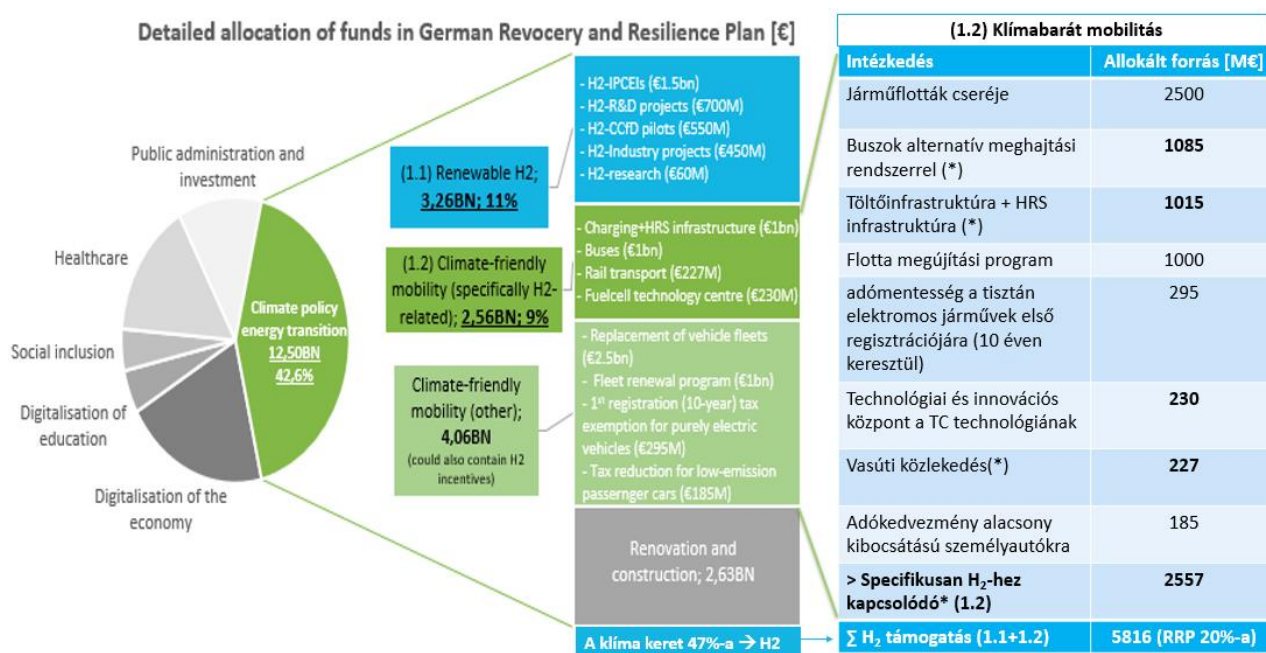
Detailed allocation of funds in German Revocery and Resilience Plan [€]

Public administration and investment

Healthcare

Social inclusion

Digitalisation of education

Digitalisation of the economy

Climate policy energy transition
12,50BN
42,6%

(1.1) Renewable H2;
3,26BN; 11%

- H2-IPCEIs (€1.5bn)
- H2-R&D projects (€700M)
- H2-CCfD pilots (€550M)
- H2-Industry projects (€450M)
- H2-research (€60M)

(1.2) Climate-friendly mobility (specifically H2-related); 2,56BN; 9%

- Charging+HRS infrastructure (€1bn)
- Buses (€1bn)
- Rail transport (€227M)
- Fuelcell technology centre (€230M)

Climate-friendly mobility (other);
4,06BN
(could also contain H2 incentives)

- Replacement of vehicle fleets (€2.5bn)
- Fleet renewal program (€1bn)
- 1st registration (10-year) tax exemption for purely electric vehicles (€295M)
- Tax reduction for low-emission passenger cars (€185M)

Renovation and construction; 2,63BN

A klíma keret 47%-a → H2

| (1.2) Klímabarát mobilitás | |
|---|---|
| Intézkedés | Allokált forrás [M€] |
| Járműflották cseréje | 2500 |
| Buszok alternatív meghajtási rendszerrel (*) | **1085** |
| Töltőinfrastruktúra + HRS infrastruktúra (*) | **1015** |
| Flotta megújítási program | 1000 |
| adómentesség a tisztán elektromos járművek első regisztrációjára (10 éven keresztül) | 295 |
| Technológiai és innovációs központ a TC technológiának | **230** |
| Vasúti közlekedés(*) | **227** |
| Adókedvezmény alacsony kibocsátású személyautókra | 185 |
| **> Specifikusan $H_2$-hez kapcsolódó* (1.2)** | **2557** |
| ∑ $H_2$ támogatás (1.1+1.2) | 5816 (RRP 20%-a) |